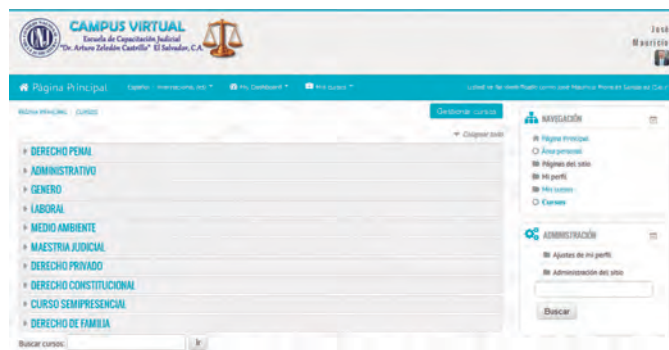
CAMPUS VIRTUAL
Escuela de Capacitación Judicial
"Dr. Arturo Zeledón Castrillo" El Salvador, C.A.

José
Mauricio

Página Principal
Español - Internacional (es)
Mi Dashboard
Mis cursos

Usted se ha identificado como José Mauricio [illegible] (Salir)

PÁGINA PRINCIPAL / CURSOS

Gestionar cursos

Colapsar todo

DERECHO PENAL
ADMINISTRATIVO
GENERO
LABORAL
MEDIO AMBIENTE
MAESTRIA JUDICIAL
DERECHO PRIVADO
DERECHO CONSTITUCIONAL
CURSO SEMIPRESENCIAL
DERECHO DE FAMILIA

Buscar cursos:
Ir

NAVEGACIÓN
Página Principal
Área personal
Páginas del sitio
Mi perfil
Mis cursos
Cursos

ADMINISTRACIÓN
Ajustes de mi perfil
Administración del sitio
Buscar